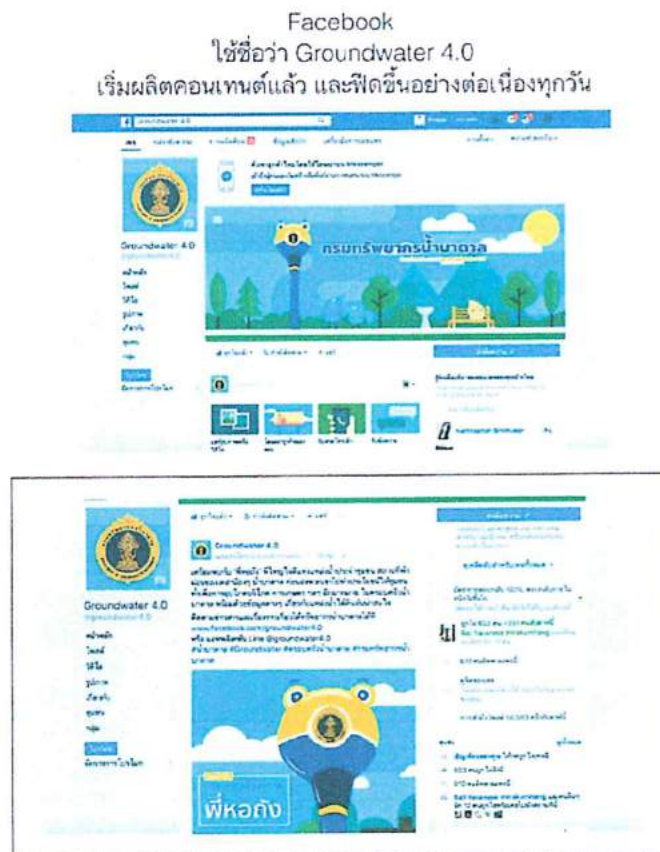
Facebook
ใช้ชื่อว่า Groundwater 4.0
เริ่มผลิตคอนเทนต์แล้ว และฟีดขึ้นอย่างต่อเนื่องทุกวัน

Groundwater 4.0

หน้าหลัก
โพสต์
วิดีโอ
รูปภาพ
เกี่ยวกับ
ชุมชน
กลุ่ม

กรมทรัพยากรน้ำบาดาล

Groundwater 4.0

หน้าหลัก
โพสต์
วิดีโอ
รูปภาพ
เกี่ยวกับ
ชุมชน
กลุ่ม

Groundwater 4.0

www.facebook.com/groundwater4.0

พี่หอถัง